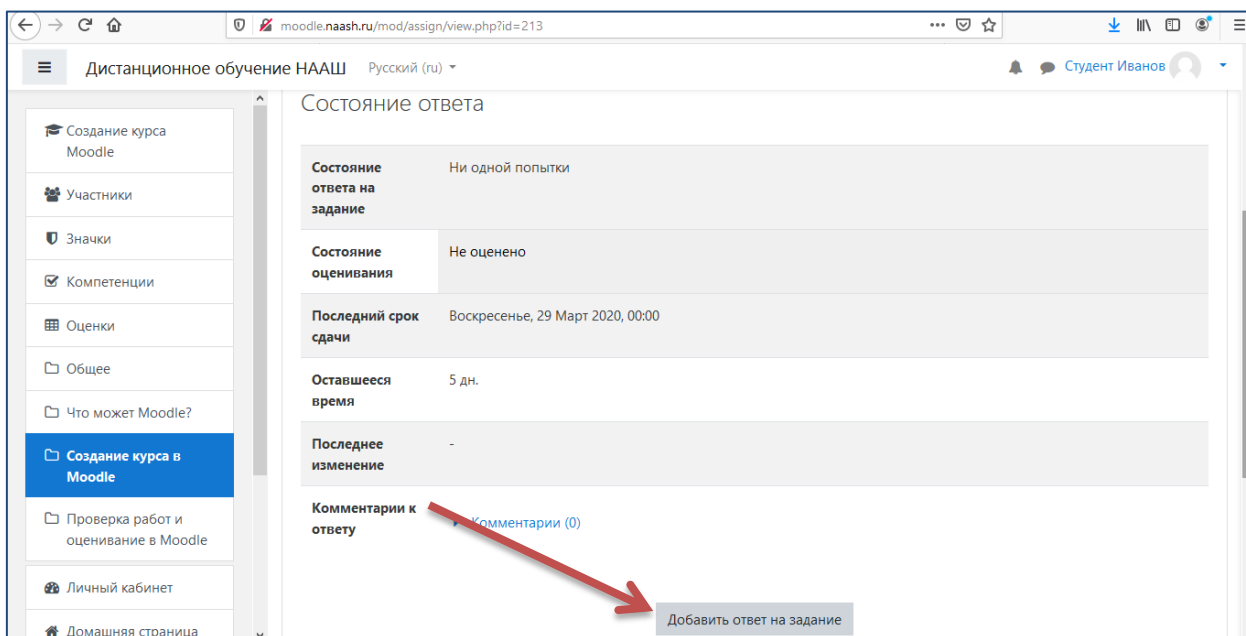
moodle.naash.ru/mod/assign/view.php?id=213

Дистанционное обучение НААШ Русский (ru)

Студент Иванов

Создание курса Moodle

Участники

Значки

Компетенции

Оценки

Общее

Что может Moodle?

Создание курса в Moodle

Проверка работ и оценивание в Moodle

Личный кабинет

Домашняя страница

Состояние ответа

| | |
|---|---|
| Состояние ответа на задание | Ни одной попытки |
| Состояние оценивания | Не оценено |
| Последний срок сдачи | Воскресенье, 29 Март 2020, 00:00 |
| Оставшееся время | 5 дн. |
| Последнее изменение | - |
| Комментарии к ответу | Комментарии (0) |

Добавить ответ на задание